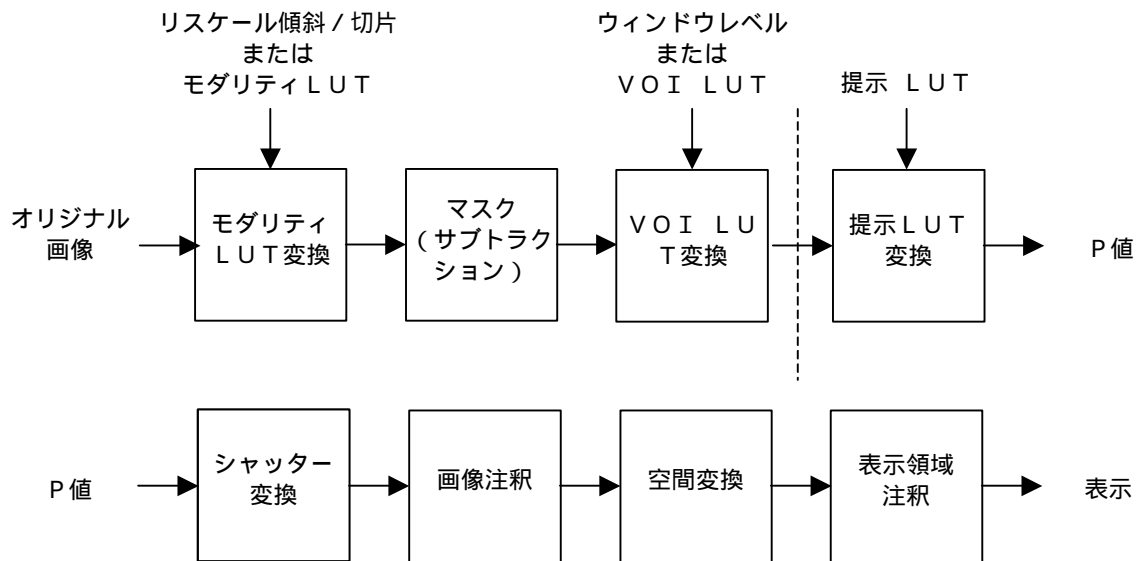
リスケール傾斜 / 切片
または
モダリティＬＵＴ

ウィンドウレベル
または
ＶＯＩ ＬＵＴ

提示 ＬＵＴ

オリジナル
画像

モダリティ
ＬＵＴ変換

マスク
（サブトラクション）

ＶＯＩ ＬＵＴ変換

提示ＬＵＴ
変換

Ｐ値

Ｐ値

シャッター
変換

画像注釈

空間変換

表示領域
注釈

表示